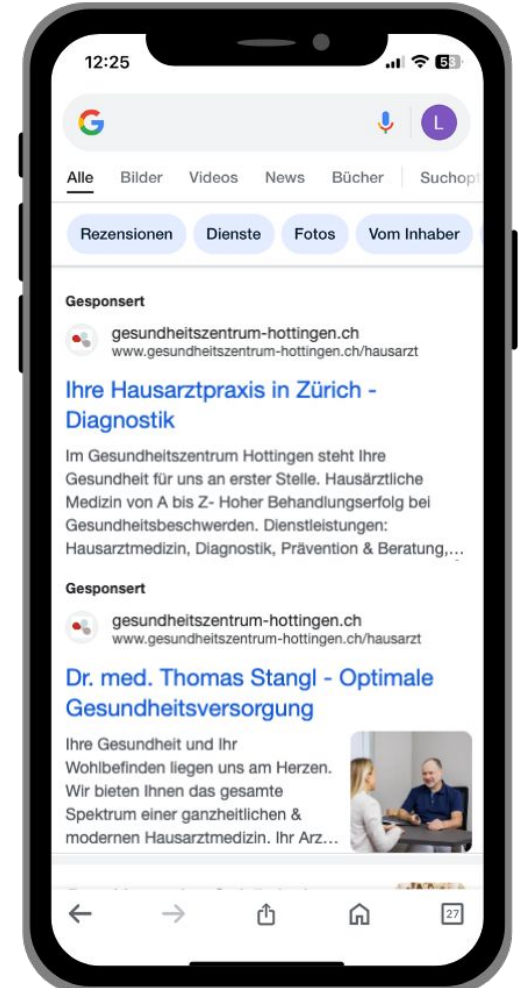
12:25

53

L

Alle Bilder Videos News Bücher Suchopt

Rezensionen Dienste Fotos Vom Inhaber

Gesponsert

gesundheitszentrum-hottingen.ch
www.gesundheitszentrum-hottingen.ch/hausarzt

Ihre Hausarztpraxis in Zürich - Diagnostik

Im Gesundheitszentrum Hottingen steht Ihre Gesundheit für uns an erster Stelle. Hausärztliche Medizin von A bis Z- Hoher Behandlungserfolg bei Gesundheitsbeschwerden. Dienstleistungen: Hausarztmedizin, Diagnostik, Prävention & Beratung,...

Gesponsert

gesundheitszentrum-hottingen.ch
www.gesundheitszentrum-hottingen.ch/hausarzt

Dr. med. Thomas Stangl - Optimale Gesundheitsversorgung

Ihre Gesundheit und Ihr Wohlbefinden liegen uns am Herzen. Wir bieten Ihnen das gesamte Spektrum einer ganzheitlichen & modernen Hausarztmedizin. Ihr Arz...

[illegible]

27